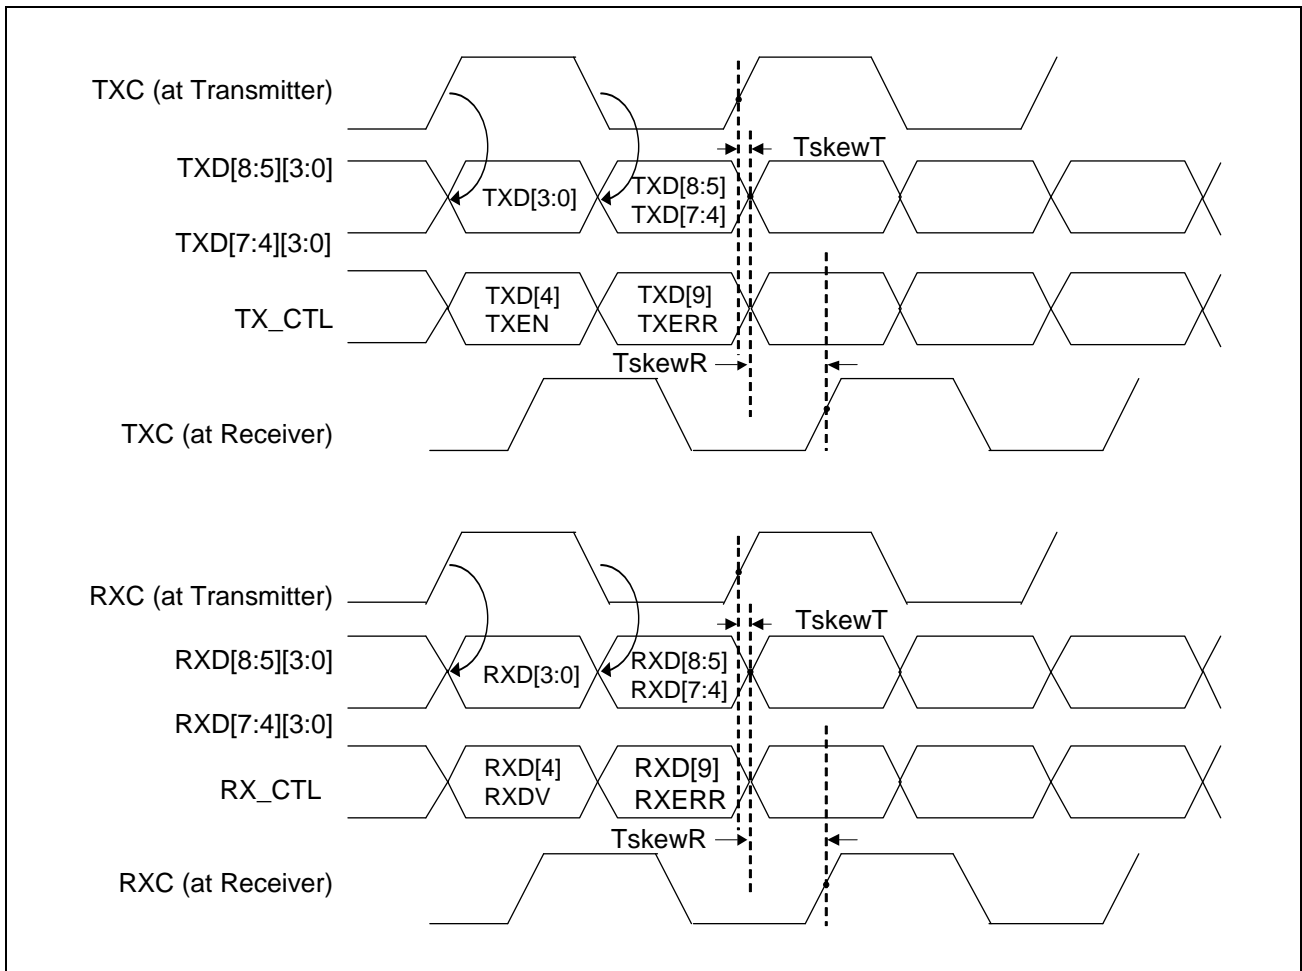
TXC (at Transmitter)

TskewT

TXD[8:5][3:0]

TXD[3:0]

TXD[8:5]
TXD[7:4]

TXD[7:4][3:0]

TXD[4]
TXEN

TXD[9]
TXERR

TX_CTL

TskewR

TXC (at Receiver)

RXC (at Transmitter)

TskewT

RXD[8:5][3:0]

RXD[3:0]

RXD[8:5]
RXD[7:4]

RXD[7:4][3:0]

RXD[4]
RXDV

RXD[9]
RXERR

RX_CTL

TskewR

RXC (at Receiver)